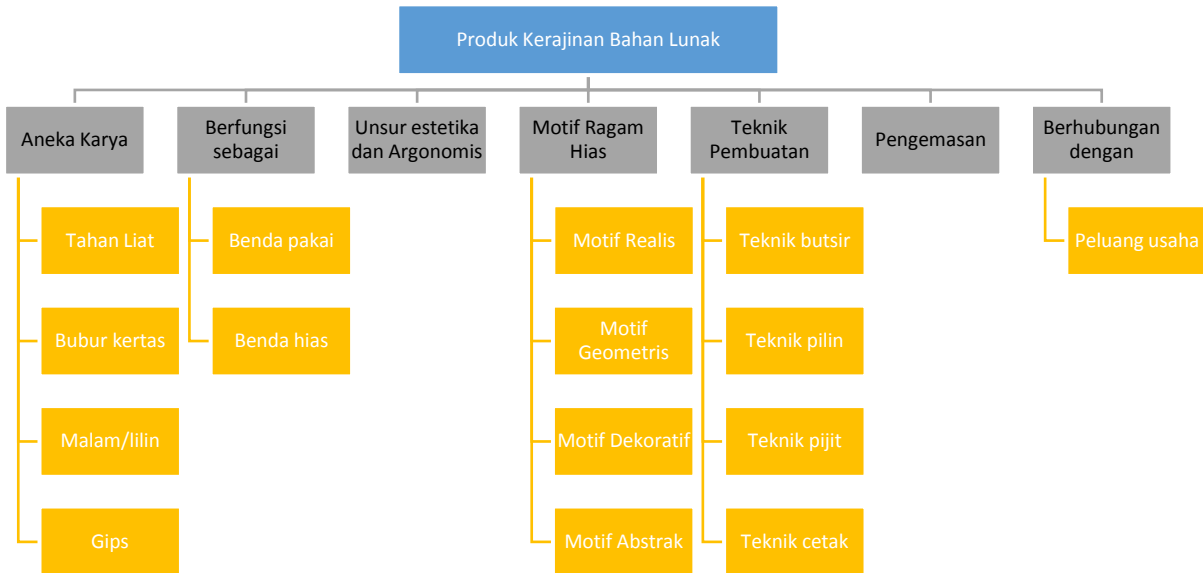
Produk Kerajinan Bahan Lunak

Aneka Karya

Tahan Liat

Bubur kertas

Malam/lilin

Gips

Berfungsi sebagai

Benda pakai

Benda hias

Unsur estetika dan Argonomis

Motif Ragam Hias

Motif Realis

Motif Geometris

Motif Dekoratif

Motif Abstrak

Teknik Pembuatan

Teknik butsir

Teknik pilin

Teknik pijit

Teknik cetak

Pengemasan

Berhubungan dengan

Peluang usaha